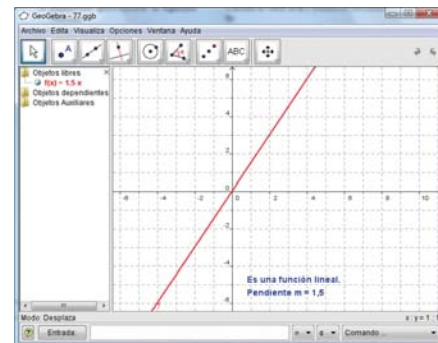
GeoGebra - 77.ggb

Archivo Edita Visualiza Opciones Ventana Ayuda

ABC

Objetos libres
f(x) = 1.5 x
Objetos dependientes
Objetos Auxiliares

6
4
2
-2
-4
-6
-4
-2
2
4
6
8
10

Es una función lineal.
Pendiente m = 1,5

Modo Desplaza

Entrada:

Comando ...